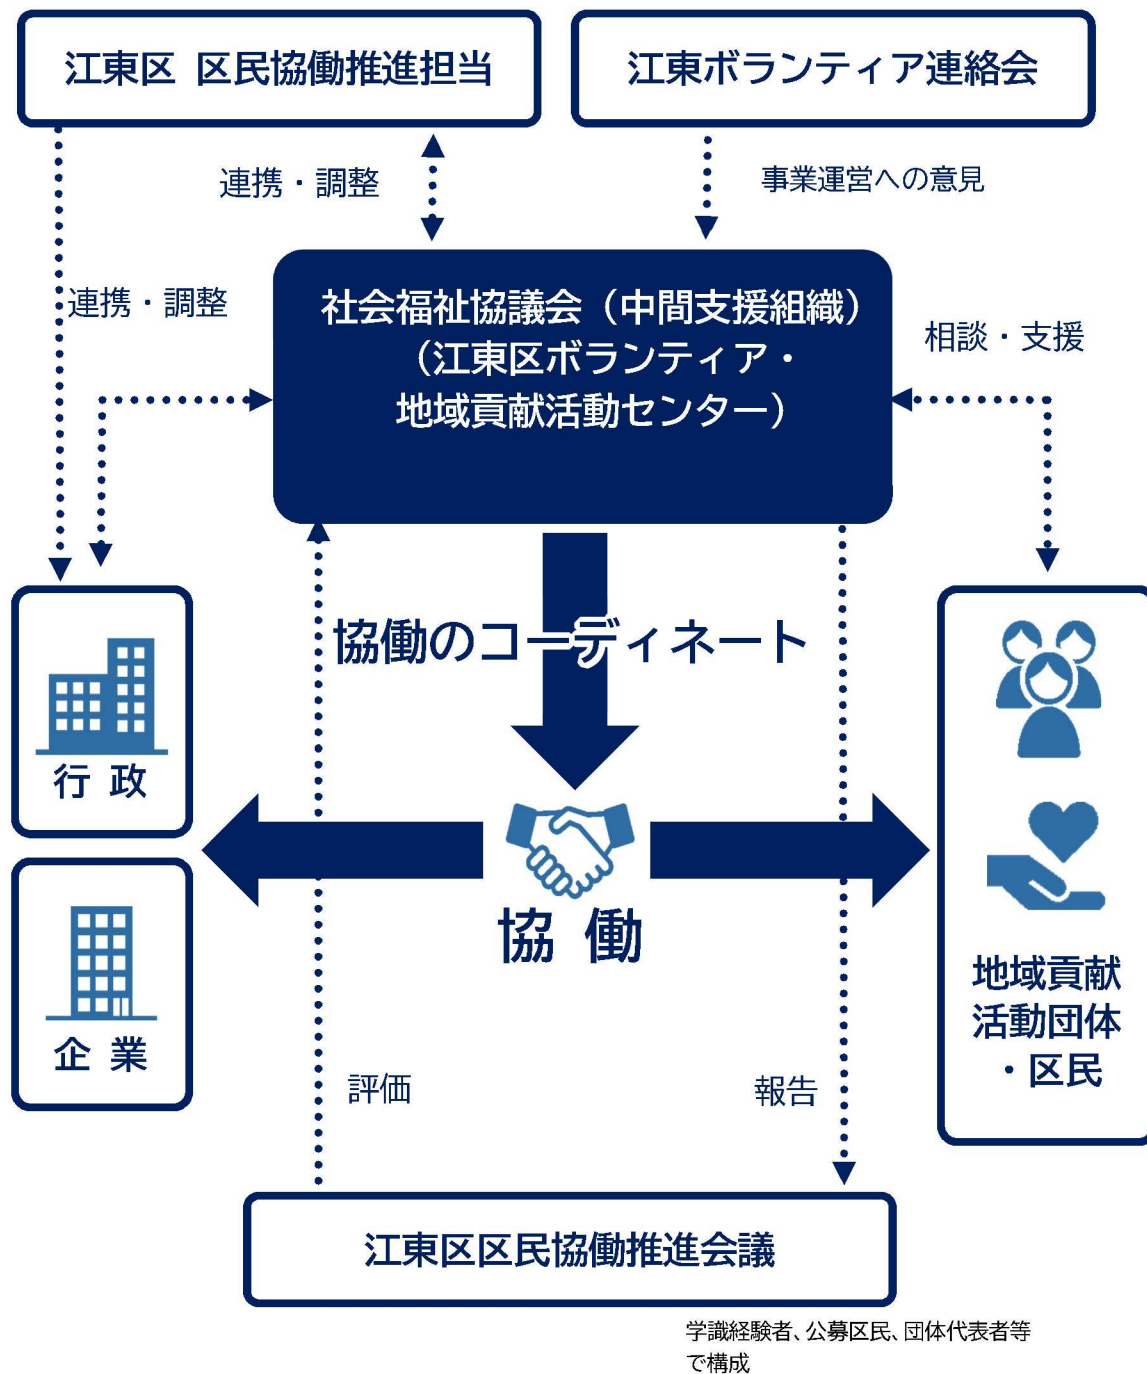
江東区　区民協働推進担当

江東ボランティア連絡会

連携・調整

事業運営への意見

連携・調整

社会福祉協議会（中間支援組織）
（江東区ボランティア・
地域貢献活動センター）

相談・支援

協働のコーディネート

行 政

企 業

協 働

地域貢献
活動団体
・区民

評価

報告

江東区区民協働推進会議

学識経験者、公募区民、団体代表者等で構成